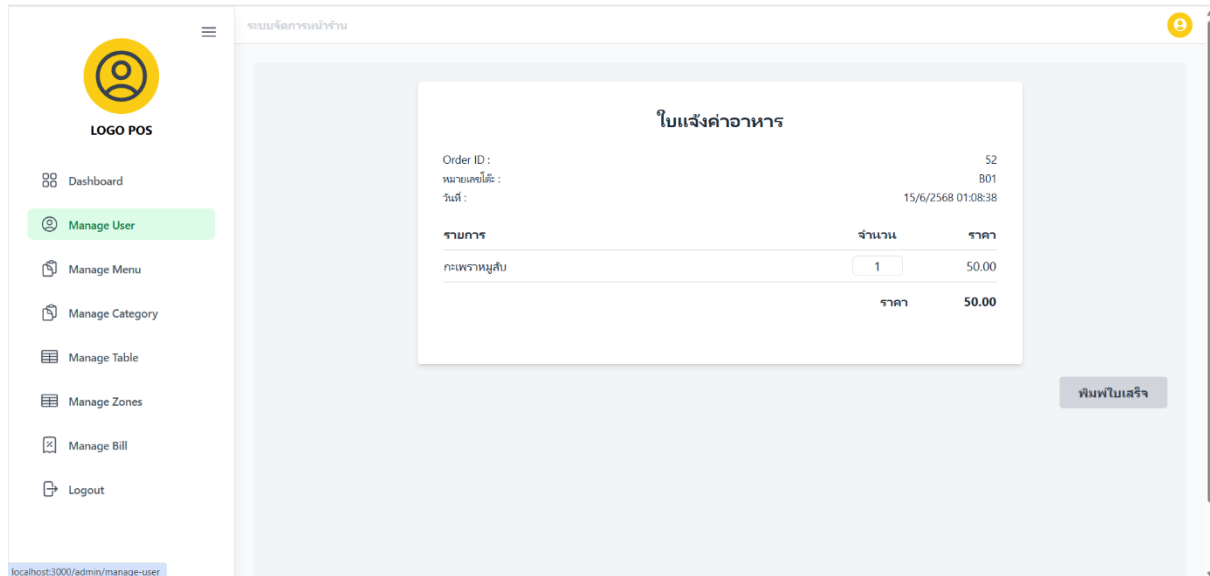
LOGO POS

Dashboard

Manage User

Manage Menu

Manage Category

Manage Table

Manage Zones

Manage Bill

Logout

localhost:3000/admin/manage-user

ระบบจัดการหน้าร้าน

ใบแจ้งค่าอาหาร

Order ID : 52
หมายเลขโต๊ะ : B01
วันที่ : 15/6/2568 01:08:38

| รายการ | จำนวน | ราคา |
|---|---|---|
| กะเพราหมูสับ | 1 | 50.00 |
| | ราคา | 50.00 |

พิมพ์ใบเสร็จ